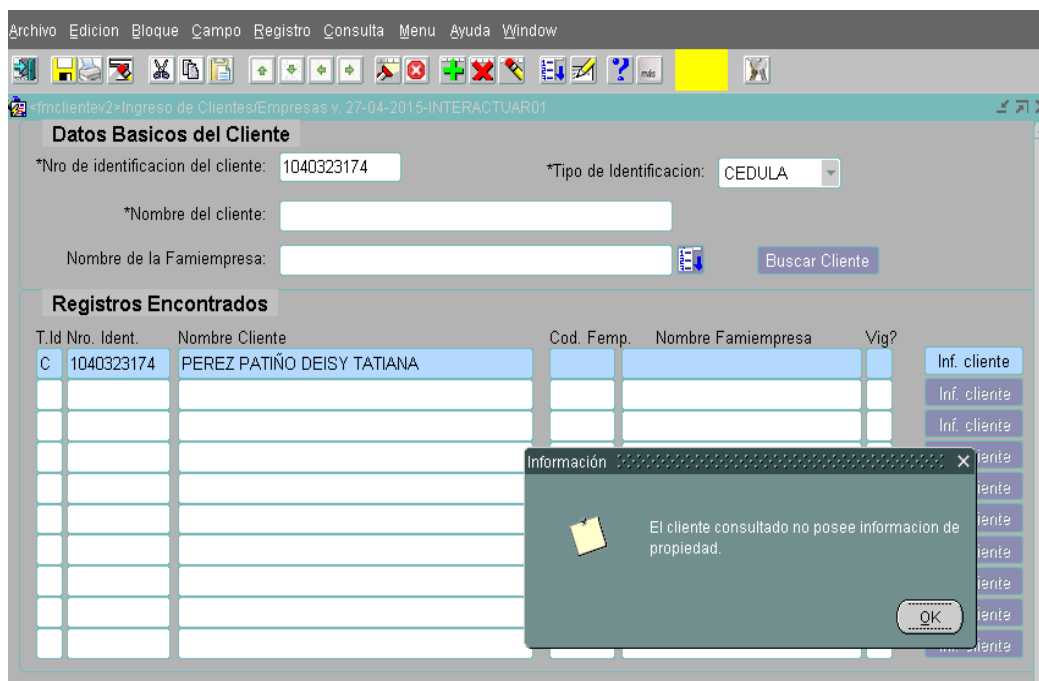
Archivo Edicion Bloque Campo Registro Consulta Menu Ayuda Window

<fmclientev2>Ingreso de Clientes/Empresas v. 27-04-2015-INTERACTUAR01

Datos Basicos del Cliente

*Nro de identificacion del cliente: 1040323174

*Tipo de Identificacion: CEDULA

*Nombre del cliente:

Nombre de la Famiempresa:

Buscar Cliente

Registros Encontrados

| T.Id | Nro. Ident. | Nombre Cliente | Cod. Femp. | Nombre Famiempresa | Vig? | |
|---|---|---|---|---|---|---|
| C | 1040323174 | PEREZ PATIÑO DEISY TATIANA | | | | Inf. cliente |
| | | | | | | Inf. cliente |
| | | | | | | Inf. cliente |
| | | | | | | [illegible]iente |
| | | | | | | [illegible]iente |
| | | | | | | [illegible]iente |
| | | | | | | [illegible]iente |
| | | | | | | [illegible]iente |
| | | | | | | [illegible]iente |
| | | | | | | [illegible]iente |

Información

El cliente consultado no posee informacion de propiedad.

OK